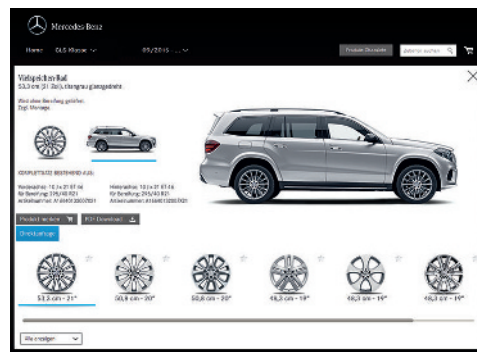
Mercedes-Benz

Home GLS-Klasse 09/2015

Produkt Ökonomie

Vielspeichen-Rad
53,3 cm (21 Zoll), titangrau glanzgedreht

Wird ohne Bereifung geliefert.
Zzgl. Montage.

KOMPLETTSATZ BESTEHEND AUS:

Vorderachse: 10 J x 21 ET 46
für Bereifung: 295/40 R21
Artikelnummer: A1664013000 7X21

Hinterachse: 10 J x 21 ET 46
für Bereifung: 295/40 R21
Artikelnummer: A1664013000 7X21

Produkt merken

PDF Download

Direktanfrage

53,3 cm - 21"

50,8 cm - 20"

50,8 cm - 20"

48,3 cm - 19"

48,3 cm - 19"

48,3 cm - 19"

Alle anzeigen